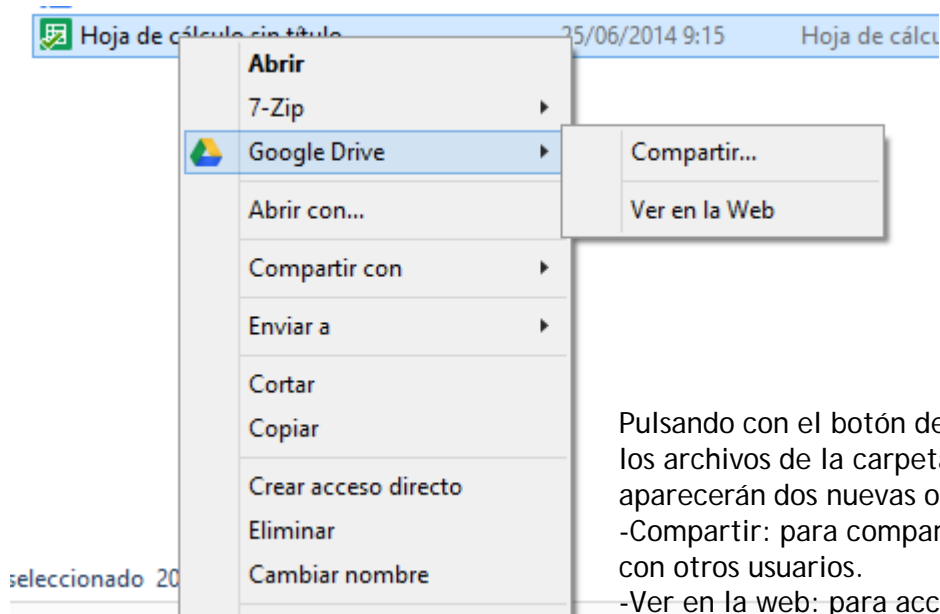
Hoja de cálculo sin título 25/06/2014 9:15 Hoja de cálcu

Abrir
7-Zip
Google Drive
Abrir con...
Compartir con
Enviar a
Cortar
Copiar
Crear acceso directo
Eliminar
Cambiar nombre

Compartir...
Ver en la Web

seleccionado 20

Pulsando con el botón de
los archivos de la carpeta
aparecerán dos nuevas o
-Compartir: para compar
con otros usuarios.
-Ver en la web: para acc